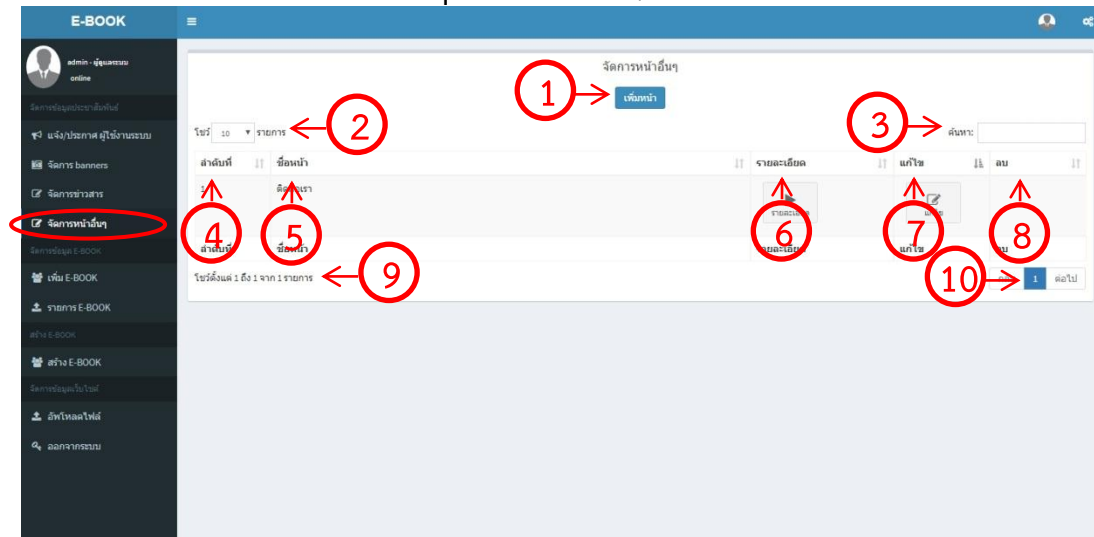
E-BOOK

admin - ผู้ดูแลระบบ
online

จัดการข้อมูลประชาสัมพันธ์
แจ้ง/ประกาศ ผู้ใช้งานระบบ
จัดการ banners
จัดการข่าวสาร
จัดการหน้าอื่นๆ
จัดการข้อมูล E-BOOK
เพิ่ม E-BOOK
รายการ E-BOOK
สร้าง E-BOOK
สร้าง E-BOOK
จัดการข้อมูลเว็บไซต์
อัพโหลดไฟล์
ออกจากระบบ

จัดการหน้าอื่นๆ

1 เพิ่มหน้า

โชว์ 10 รายการ 2

3 ค้นหา:

| ลำดับที่ | ชื่อหน้า | รายละเอียด | แก้ไข | ลบ |
|---|---|---|---|---|
| 1 | ติดต่อเรา | รายละเอียด | แก้ไข | |
| ลำดับที่ | ชื่อหน้า | รายละเอียด | แก้ไข | ลบ |

4 5 6 7 8

โชว์ตั้งแต่ 1 ถึง 1 จาก 1 รายการ 9

10 1 ต่อไป